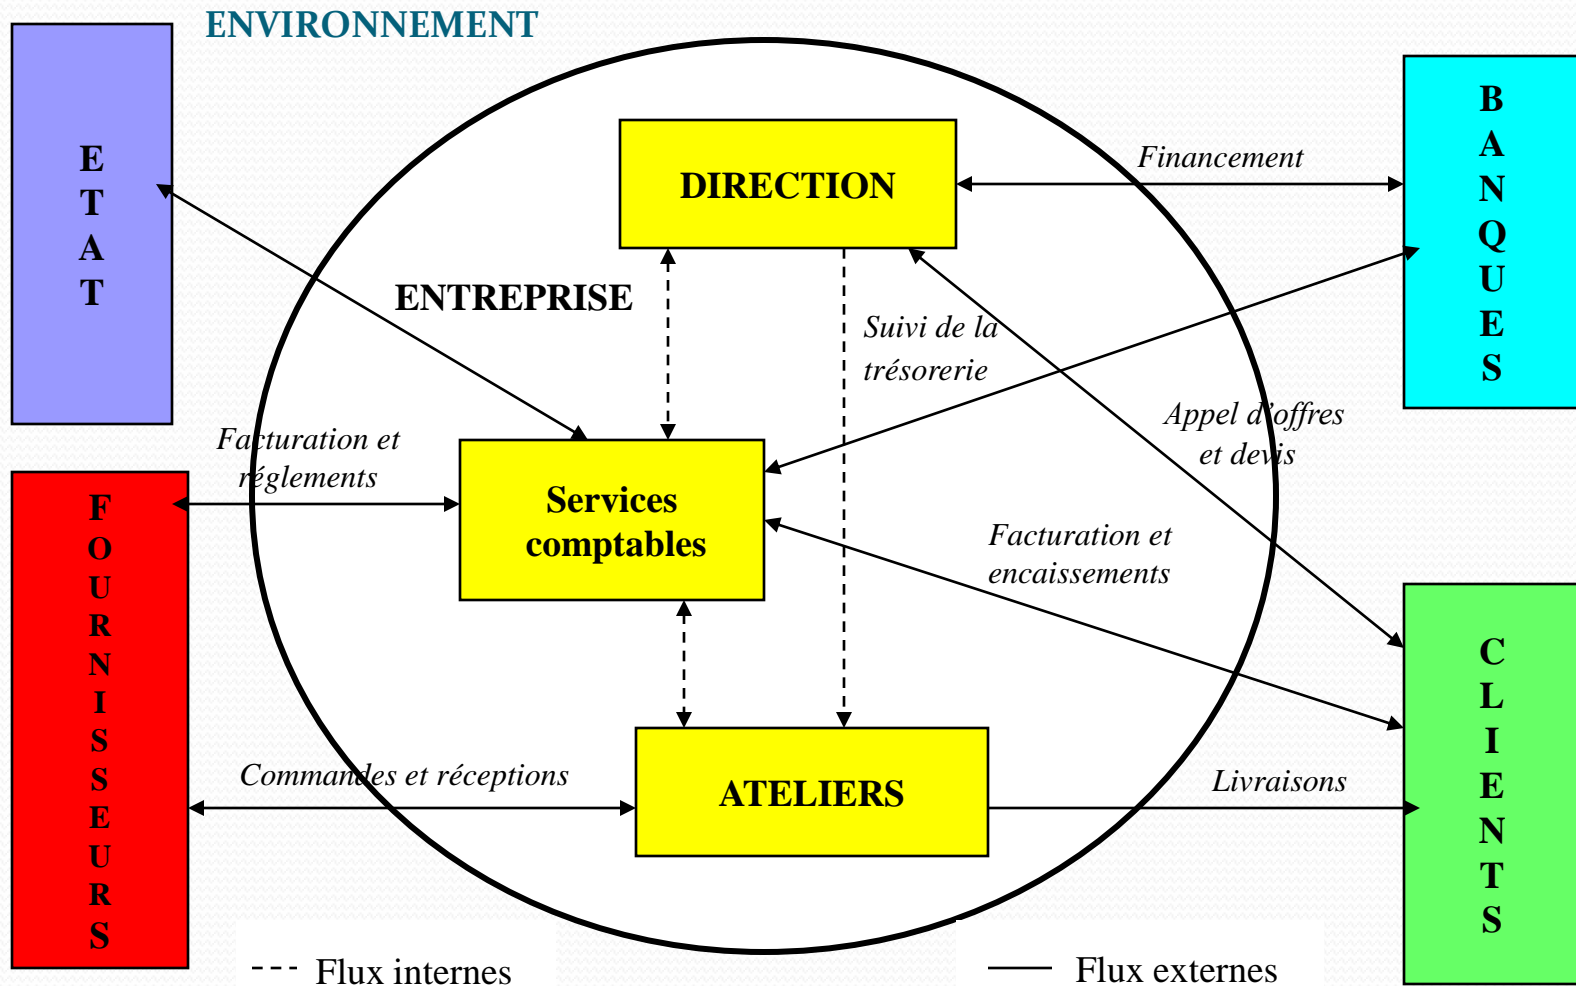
ENVIRONNEMENT

ETAT

DIRECTION

Financement

BANQUES

ENTREPRISE

Suivi de la trésorerie

Appel d'offres et devis

Facturation et réglements

Services comptables

Facturation et encaissements

FOURNISSEURS

CLIENTS

Commandes et réceptions

ATELIERS

Livraisons

Flux internes

Flux externes